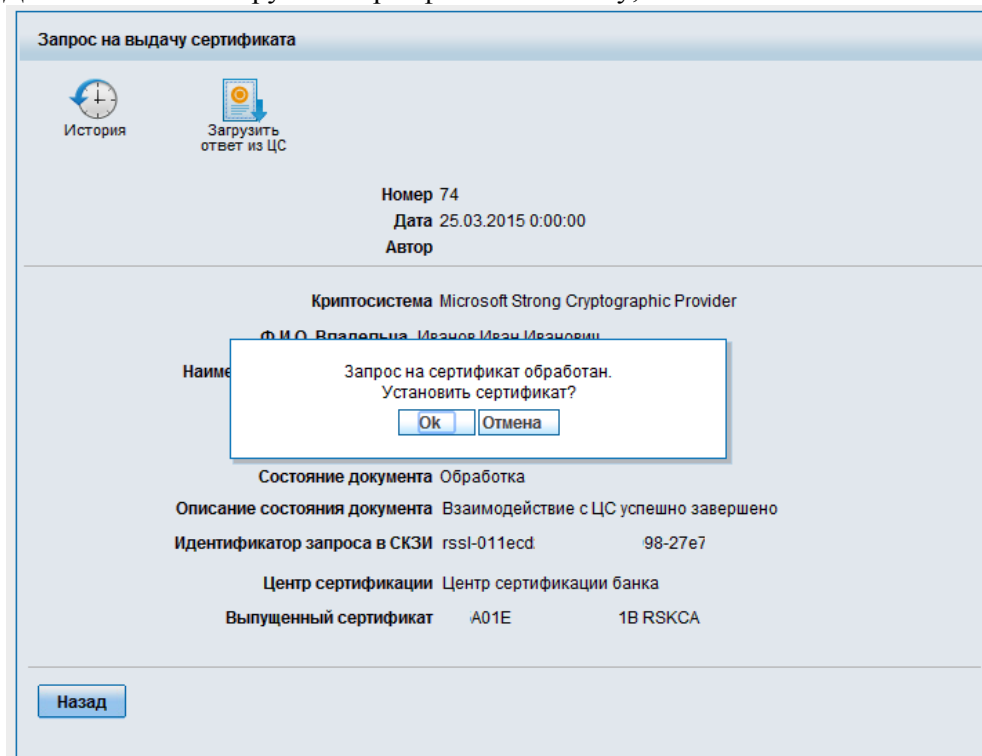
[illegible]

Запрос на выдачу сертификата

История

Загрузить ответ из ЦС

Номер 74
Дата 25.03.2015 0:00:00
Автор

Криптосистема Microsoft Strong Cryptographic Provider

Ф.И.О. Владельца Иванов Иван Иванович

Наиме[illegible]

Запрос на сертификат обработан.
Установить сертификат?

Ok Отмена

Состояние документа Обработка

Описание состояния документа Взаимодействие с ЦС успешно завершено

Идентификатор запроса в СКЗИ rssl-011ecd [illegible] 98-27e7

Центр сертификации Центр сертификации банка

Выпущенный сертификат A01E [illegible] 1B RSKCA

Назад